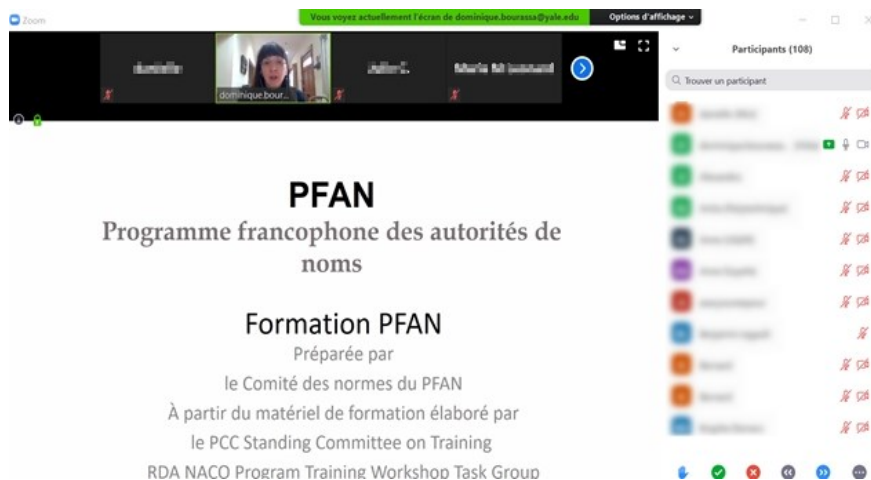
Zoom

Vous voyez actuellement l'écran de dominique.bourassa@yale.edu

Options d'affichage

dominique.bour...

Participants (108)

Trouver un participant

PFAN

Programme francophone des autorités de noms

Formation PFAN

Préparée par

le Comité des normes du PFAN

À partir du matériel de formation élaboré par

le PCC Standing Committee on Training

RDA NACO Program Training Workshop Task Group